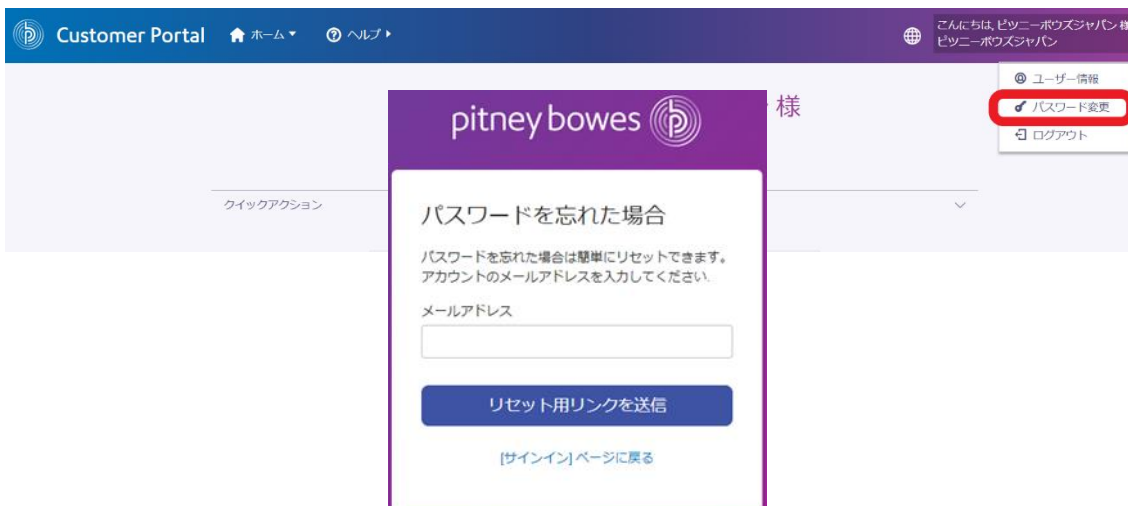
Customer Portal ホーム ヘルプ

こんにちは, ピツニーボウズジャパン 様
ピツニーボウズジャパン

ユーザー情報
パスワード変更
ログアウト

様

クイックアクション

pitney bowes

パスワードを忘れた場合

パスワードを忘れた場合は簡単にリセットできます。アカウントのメールアドレスを入力してください.

メールアドレス

リセット用リンクを送信

[サインイン] ページに戻る